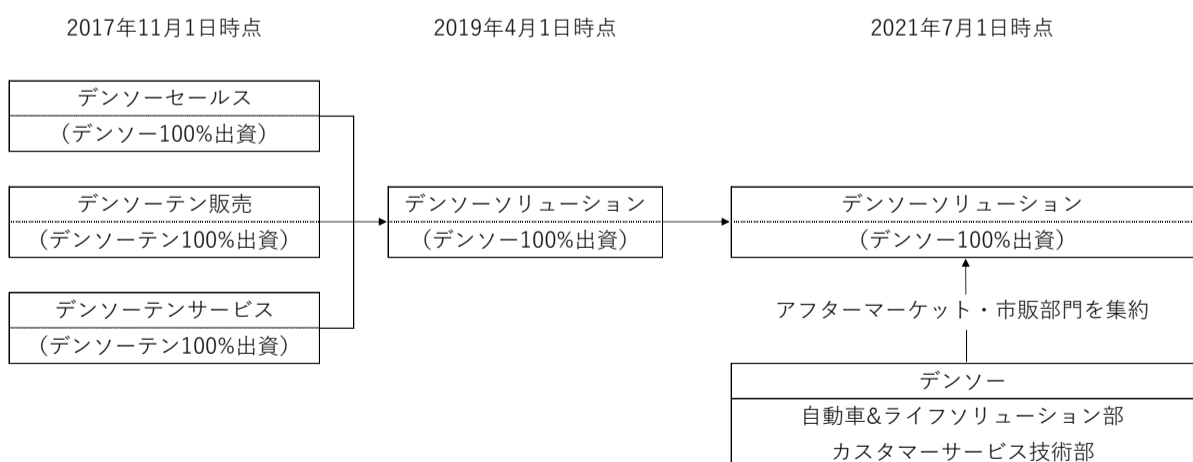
2017年11月1日時点

デンソーセールス
（デンソー100%出資）

デンソーテン販売
（デンソーテン100%出資）

デンソーテンサービス
（デンソーテン100%出資）

2019年4月1日時点

デンソーソリューション
（デンソー100%出資）

2021年7月1日時点

デンソーソリューション
（デンソー100%出資）

アフターマーケット・市販部門を集約

デンソー
自動車&ライフソリューション部
カスタマーサービス技術部